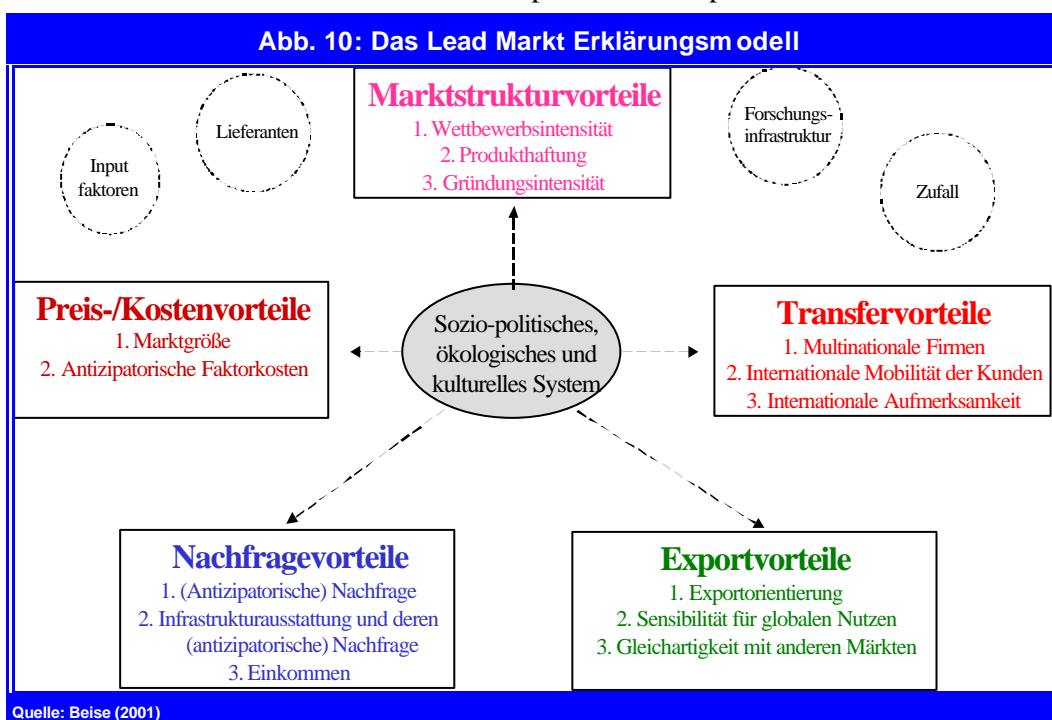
Abb. 10: Das Lead Markt Erklärungsm odell

Input faktoren

Lieferanten

Marktstrukturvorteile
1. Wettbewerbsintensität
2. Produkthaftung
3. Gründungsintensität

Forschungs-infrastruktur

Zufall

Preis-/Kostenvorteile
1. Marktgröße
2. Antizipatorische Faktorkosten

Sozio-politisches, ökologisches und kulturelles System

Transfervorteile
1. Multinationale Firmen
2. Internationale Mobilität der Kunden
3. Internationale Aufmerksamkeit

Nachfragevorteile
1. (Antizipatorische) Nachfrage
2. Infrastrukturausstattung und deren (antizipatorische) Nachfrage
3. Einkommen

Exportvorteile
1. Exportorientierung
2. Sensibilität für globalen Nutzen
3. Gleichartigkeit mit anderen Märkten

Quelle: Beise (2001)